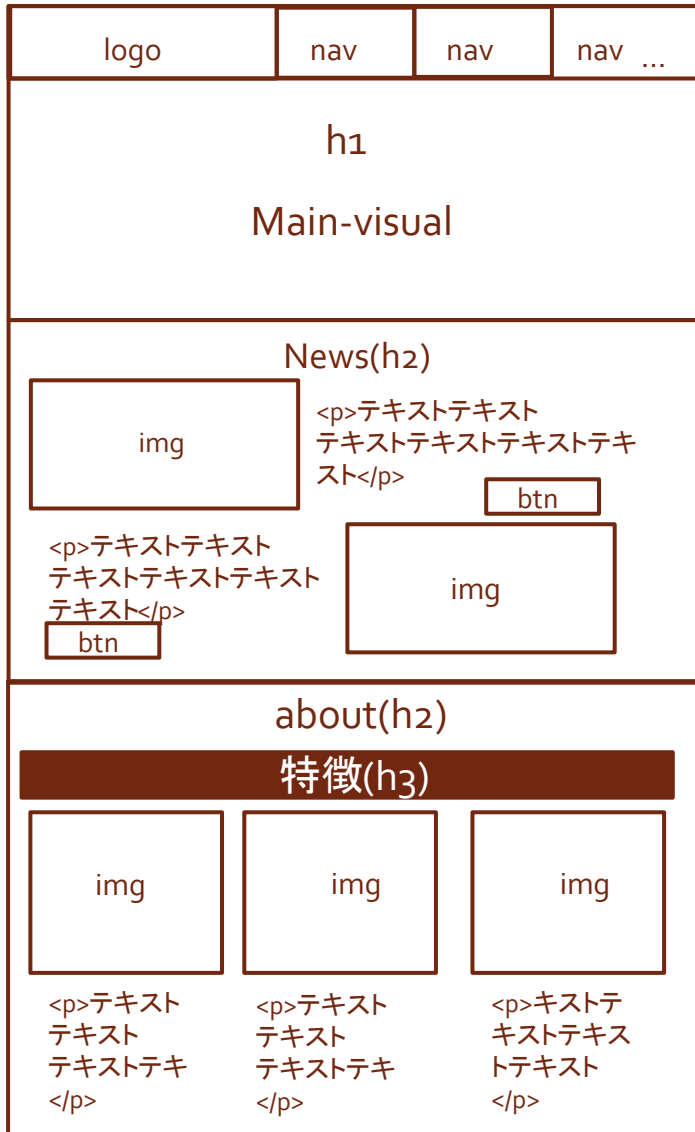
logo
nav
nav
nav ...

h1

Main-visual

News(h2)

img

<p>テキストテキスト テキストテキストテキストテキスト</p>

btn

<p>テキストテキスト テキストテキストテキスト テキスト</p>

btn

img

about(h2)

特徴(h3)

img

img

img

<p>テキスト テキスト テキストテキ </p>

<p>テキスト テキスト テキストテキ </p>

<p>キストテ キストテキス トテキスト </p>